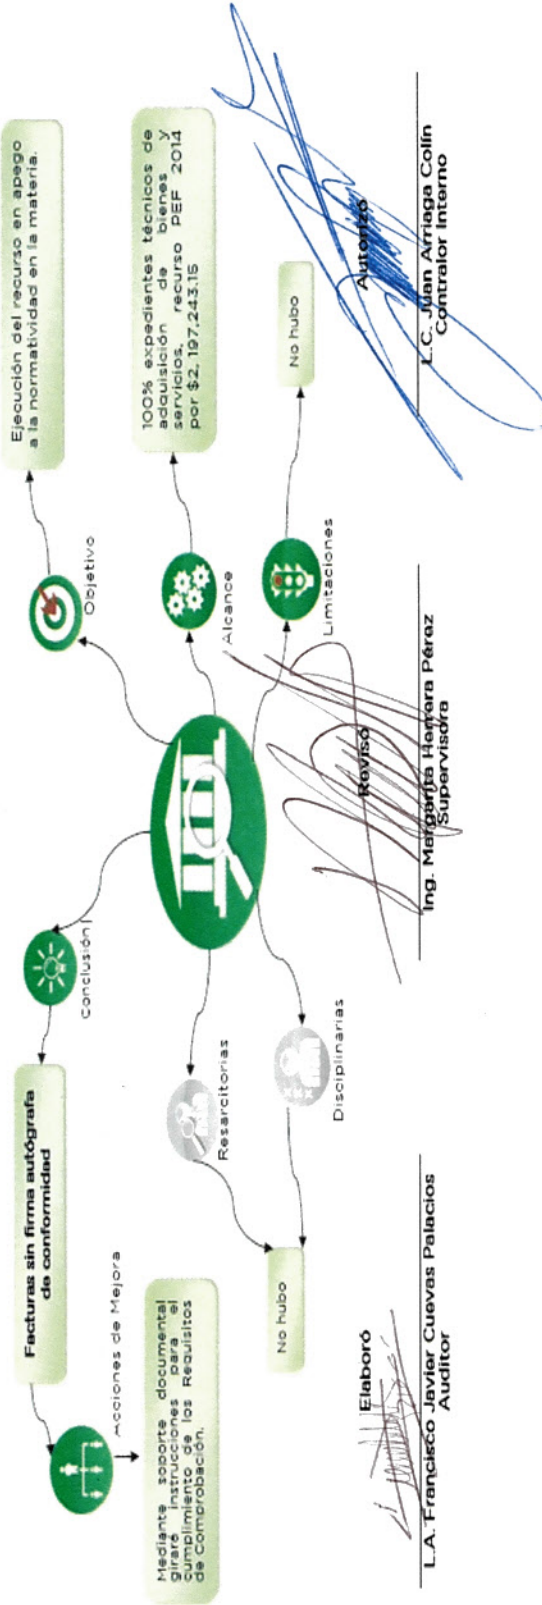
Objetivo

Ejecución del recurso en apego a la normatividad en la materia.

Alcance

100% expedientes técnicos de adquisición de bienes y servicios, recurso PEF 2014 por $2,197,243.15

Limitaciones

No hubo

Conclusión

Facturas sin firma autógrafa de conformidad

Acciones de Mejora

Mediante soporte documental giraré instrucciones para el cumplimiento de los Requisitos de Comprobación.

Resarcitorias

Disciplinarias

No hubo

Elaboró

L.A. Francisco Javier Cuevas Palacios
Auditor

Revisó

Ing. Margarita Herrera Pérez
Supervisora

Autorizó

L.C. Juan Arriaga Colín
Contralor Interno